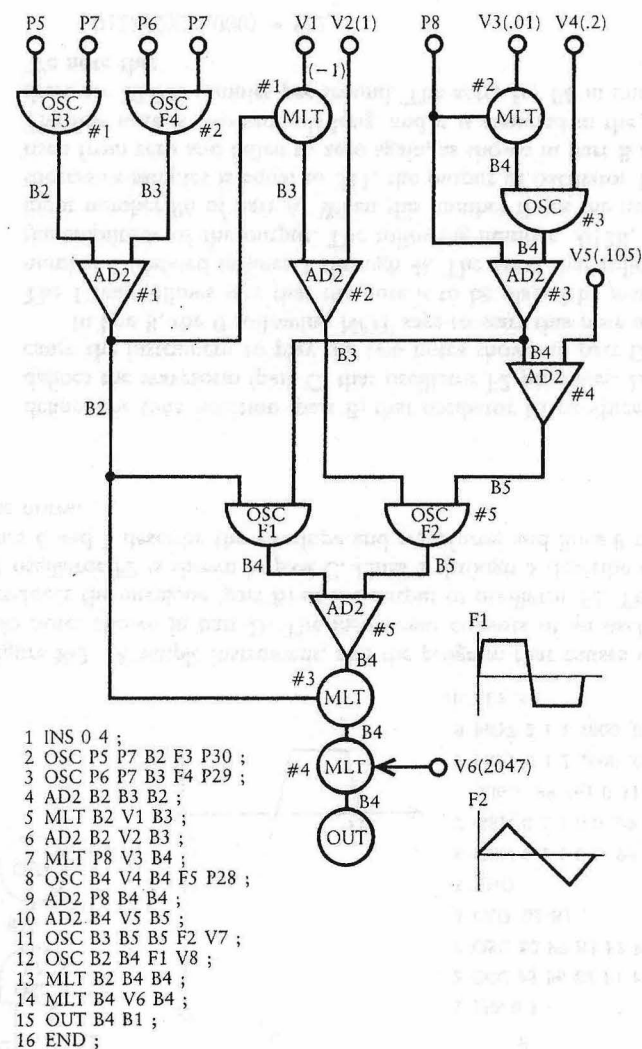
P5 P7 P6 P7 V1 V2(1) P8 V3(.01) V4(.2)

(−1)

#1 MLT

#2 MLT

OSC F3 #1

OSC F4 #2

B2 B3 B3 B4

OSC #3

B4

AD2 #1

AD2 #2

AD2 #3

V5(.105)

B4

B3

AD2 #4

B2

B5

OSC F1

OSC F2 #5

B4 B5

AD2 #5

B4

F1

#3 MLT

B4

#4 MLT

V6(2047)

B4

OUT

F2

1 INS 0 4 ;
2 OSC P5 P7 B2 F3 P30 ;
3 OSC P6 P7 B3 F4 P29 ;
4 AD2 B2 B3 B2 ;
5 MLT B2 V1 B3 ;
6 AD2 B2 V2 B3 ;
7 MLT P8 V3 B4 ;
8 OSC B4 V4 B4 F5 P28 ;
9 AD2 P8 B4 B4 ;
10 AD2 B4 V5 B5 ;
11 OSC B3 B5 B5 F2 V7 ;
12 OSC B2 B4 F1 V8 ;
13 MLT B2 B4 B4 ;
14 MLT B4 V6 B4 ;
15 OUT B4 B1 ;
16 END ;